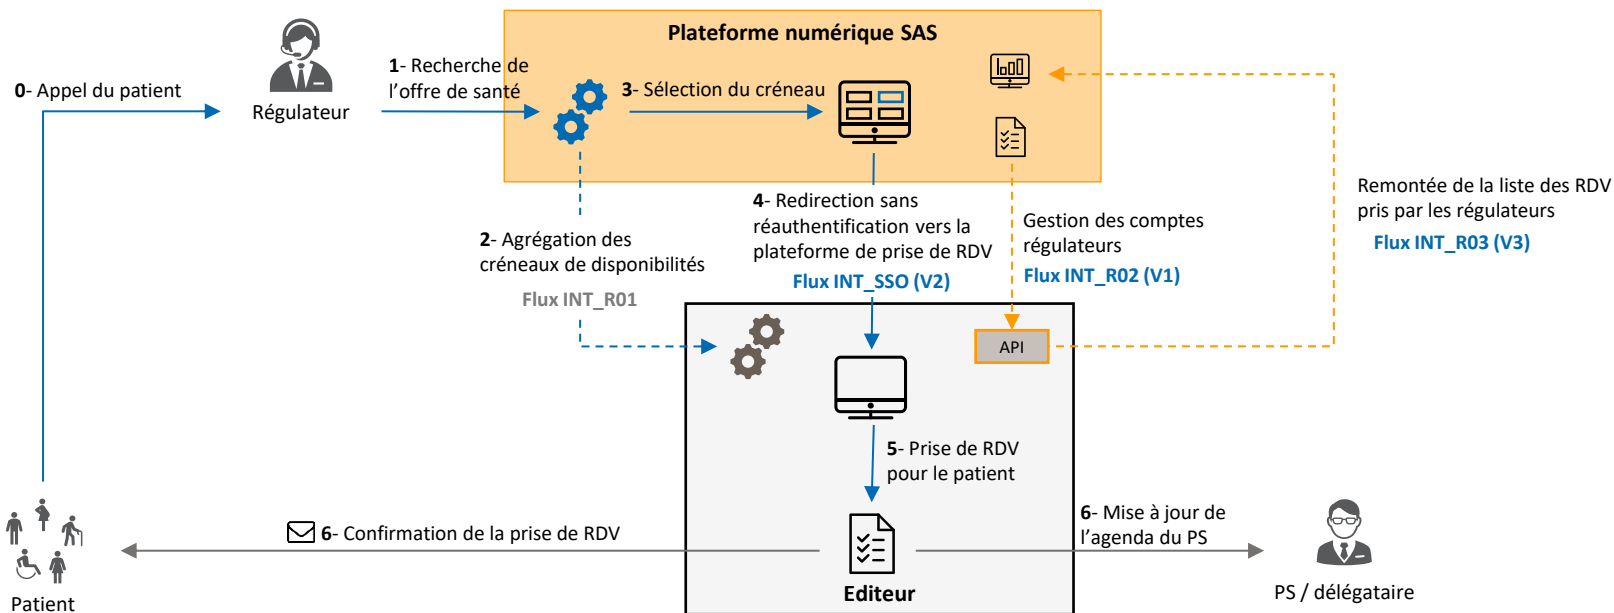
Plateforme numérique SAS

0- Appel du patient

Régulateur

1- Recherche de l'offre de santé

3- Sélection du créneau

2- Agrégation des créneaux de disponibilités

Flux INT_R01

4- Redirection sans réauthentification vers la plateforme de prise de RDV

Flux INT_SSO (V2)

Gestion des comptes régulateurs

Flux INT_R02 (V1)

Remontée de la liste des RDV pris par les régulateurs

Flux INT_R03 (V3)

API

5- Prise de RDV pour le patient

6- Confirmation de la prise de RDV

6- Mise à jour de l'agenda du PS

Editeur

Patient

PS / délégataire